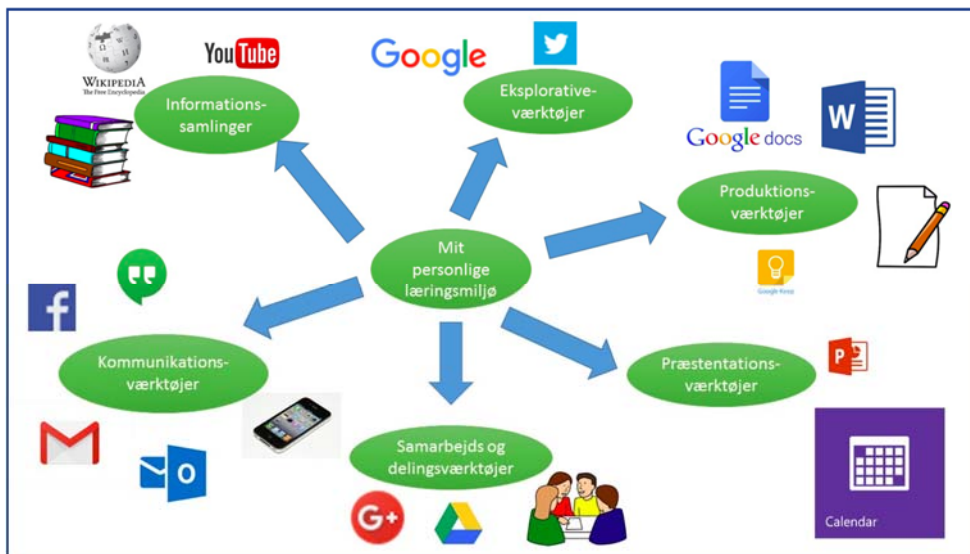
Wikipedia
The Free Encyclopedia

YouTube

Informations-
samlinger

Google

Eksplorative-
værktøjer

Google docs

W

Produktions-
værktøjer

Google Keep

Mit
personlige
læringsmiljø

f

Kommunikations-
værktøjer

Præstentations-
værktøjer

P

o

Samarbejds og
delingsværktøjer

G+

Calendar